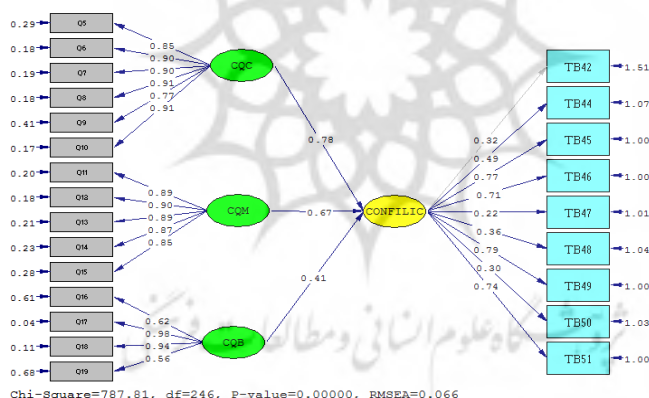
0.29 Q5
0.18 Q6
0.19 Q7
0.18 Q8
0.41 Q9
0.17 Q10
0.85
0.90
0.90
0.91
0.77
0.91
CQC
0.78
0.20 Q11
0.18 Q12
0.21 Q13
0.23 Q14
0.28 Q15
0.89
0.90
0.89
0.87
0.85
CQM
0.67
CONFILIC
0.41
0.61 Q16
0.04 Q17
0.11 Q18
0.68 Q19
0.62
0.98
0.94
0.56
CQB
0.32
0.49
0.77
0.71
0.22
0.36
0.79
0.30
0.74
TB42 1.51
TB44 1.07
TB45 1.00
TB46 1.00
TB47 1.01
TB48 1.04
TB49 1.00
TB50 1.03
TB51 1.00
Chi-Square=787.81, df=246, P-value=0.00000, RMSEA=0.066